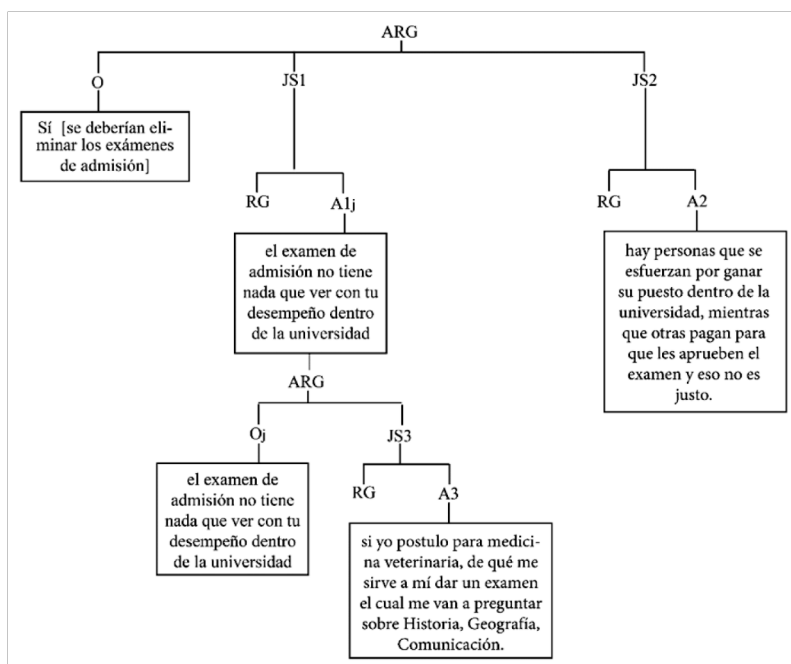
ARG

O

JS1

JS2

Sí [se deberían eliminar los exámenes de admisión]

RG

A1j

RG

A2

el examen de admisión no tiene nada que ver con tu desempeño dentro de la universidad

hay personas que se esfuerzan por ganar su puesto dentro de la universidad, mientras que otras pagan para que les aprueben el examen y eso no es justo.

ARG

Oj

JS3

el examen de admisión no tiene nada que ver con tu desempeño dentro de la universidad

RG

A3

si yo postulo para medicina veterinaria, de qué me sirve a mí dar un examen el cual me van a preguntar sobre Historia, Geografía, Comunicación.